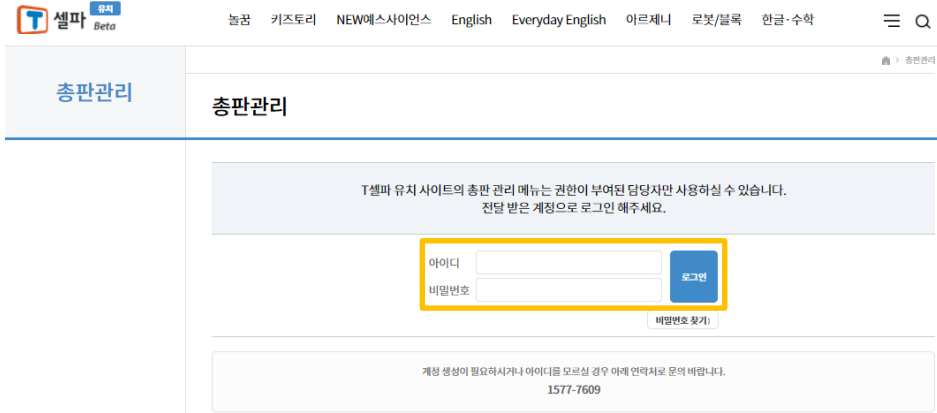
T 셀파 유치 Beta

놀꿈 키즈토리 NEW예스사이언스 English Everyday English 아르제니 로봇/블록 한글·수학

총판관리

총판관리

총판관리

T셀파 유치 사이트의 총판 관리 메뉴는 권한이 부여된 담당자만 사용하실 수 있습니다.
전달 받은 계정으로 로그인 해주세요.

아이디
비밀번호
로그인

비밀번호 찾기

계정 생성이 필요하시거나 아이디를 모르실 경우 아래 연락처로 문의 바랍니다.
1577-7609